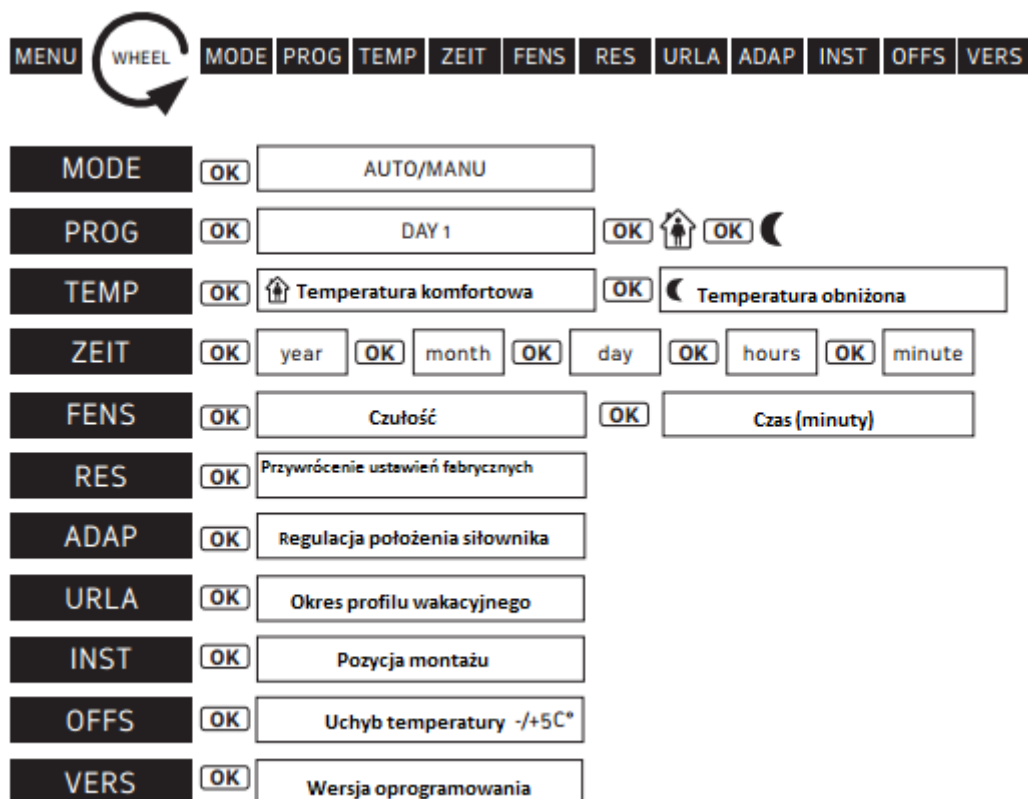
MENU WHEEL MODE PROG TEMP ZEIT FENS RES URLA ADAP INST OFFS VERS

MODE OK AUTO/MANU

PROG OK DAY 1 OK OK

TEMP OK Temperatura komfortowa OK Temperatura obniżona

ZEIT OK year OK month OK day OK hours OK minute

FENS OK Czułość OK Czas (minuty)

RES OK Przywrócenie ustawień fabrycznych

ADAP OK Regulacja położenia siłownika

URLA OK Okres profilu wakacyjnego

INST OK Pozycja montażu

OFFS OK Uchyb temperatury -/+5C°

VERS OK Wersja oprogramowania